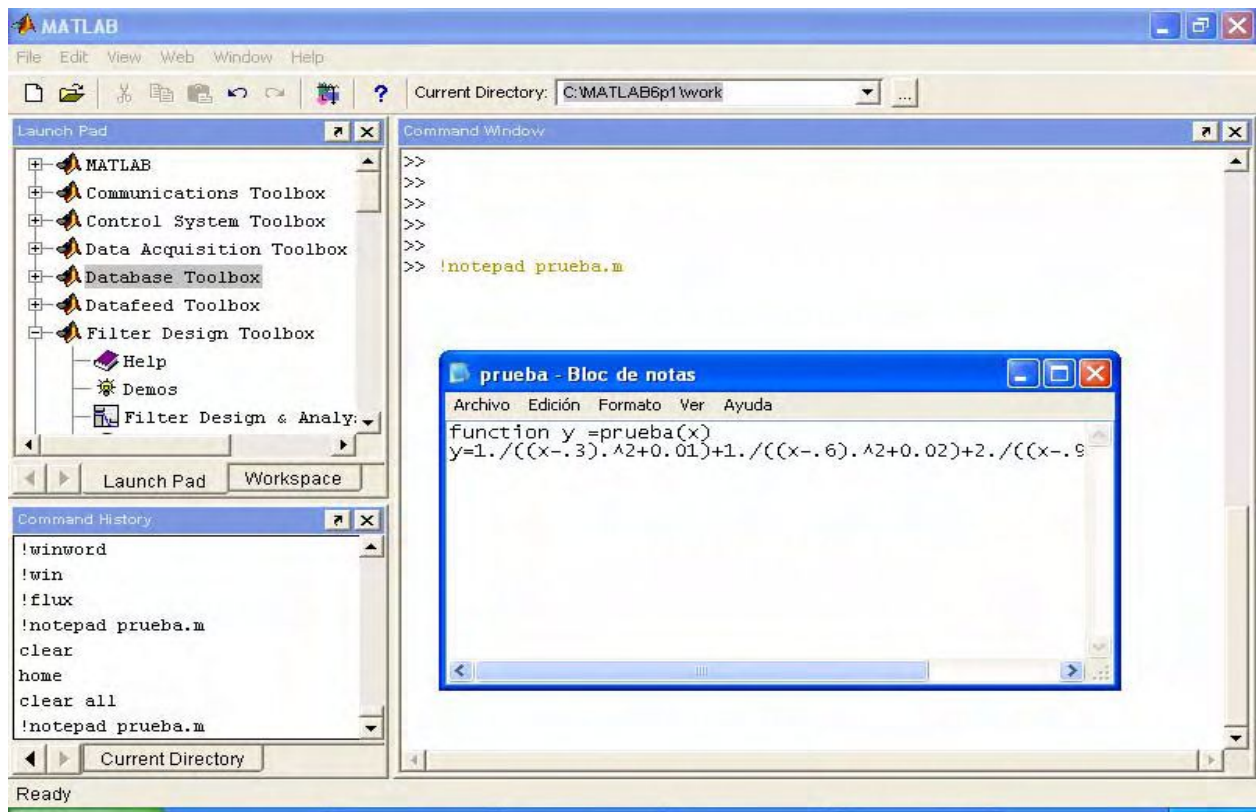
MATLAB

File Edit View Web Window Help

Current Directory: C:\MATLAB6p1\work

Launch Pad

MATLAB
Communications Toolbox
Control System Toolbox
Data Acquisition Toolbox
Database Toolbox
Datafeed Toolbox
Filter Design Toolbox
Help
Demos
Filter Design & Analy

Launch Pad | Workspace

Command History

!winword
!win
!flux
!notepad prueba.m
clear
home
clear all
!notepad prueba.m

Current Directory

Command Window

>>
>>
>>
>>
>>
>> !notepad prueba.m

prueba - Bloc de notas

Archivo Edición Formato Ver Ayuda

function y =prueba(x)
y=1./((x-.3).^2+0.01)+1./((x-.6).^2+0.02)+2./((x-.9

Ready